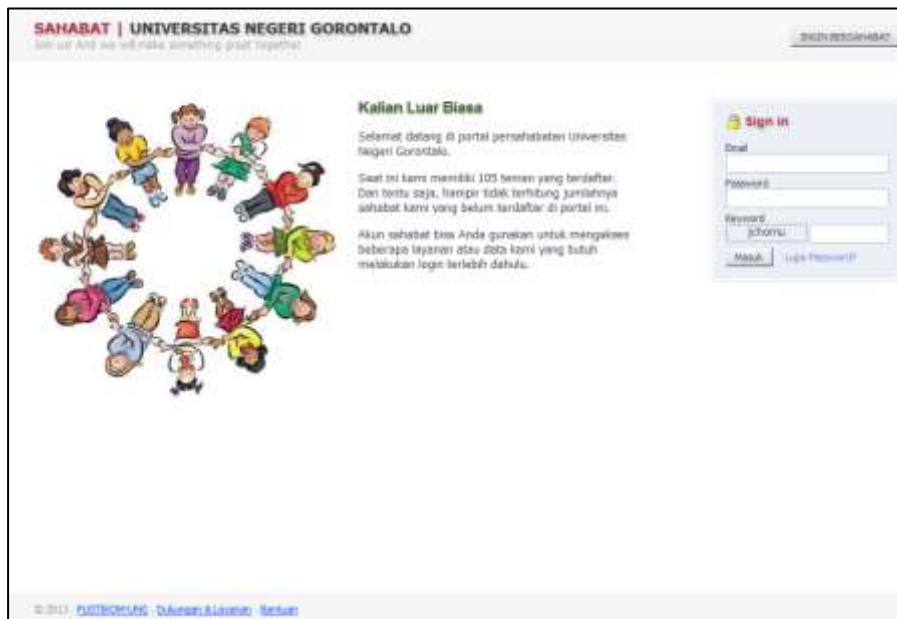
SAHABAT | UNIVERSITAS NEGERI GORONTALO

Join us! And we will make something great together!

INGIN BERSAHABAT

Kalian Luar Biasa

Selamat datang di portal persahabatan Universitas Negeri Gorontalo.

Saat ini kami memiliki 105 teman yang terdaftar. Dan tentu saja, hampir tidak terhitung jumlahnya sahabat kami yang belum terdaftar di portal ini.

Akun sahabat bisa Anda gunakan untuk mengakses beberapa layanan atau data kami yang butuh melakukan login terlebih dahulu.

Sign in

Email

Password

Keyword

jchomu

Masuk

Lupa Password?

© 2013 PUSTIKOM UNG · Dukungan & Layanan · Bantuan